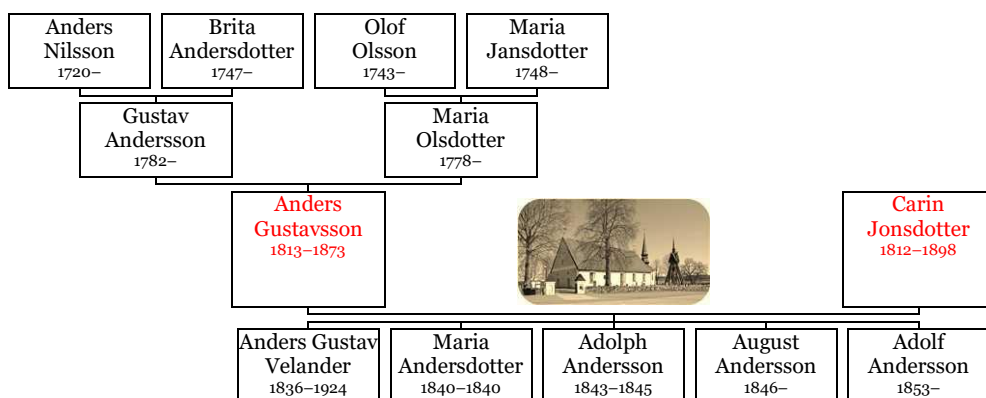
Anders Nilsson 1720–

Brita Andersdotter 1747–

Olof Olsson 1743–

Maria Jansdotter 1748–

Gustav Andersson 1782–

Maria Olsdotter 1778–

Anders Gustavsson 1813–1873

Carin Jonsdotter 1812–1898

Anders Gustav Velander 1836–1924

Maria Andersdotter 1840–1840

Adolph Andersson 1843–1845

August Andersson 1846–

Adolf Andersson 1853–